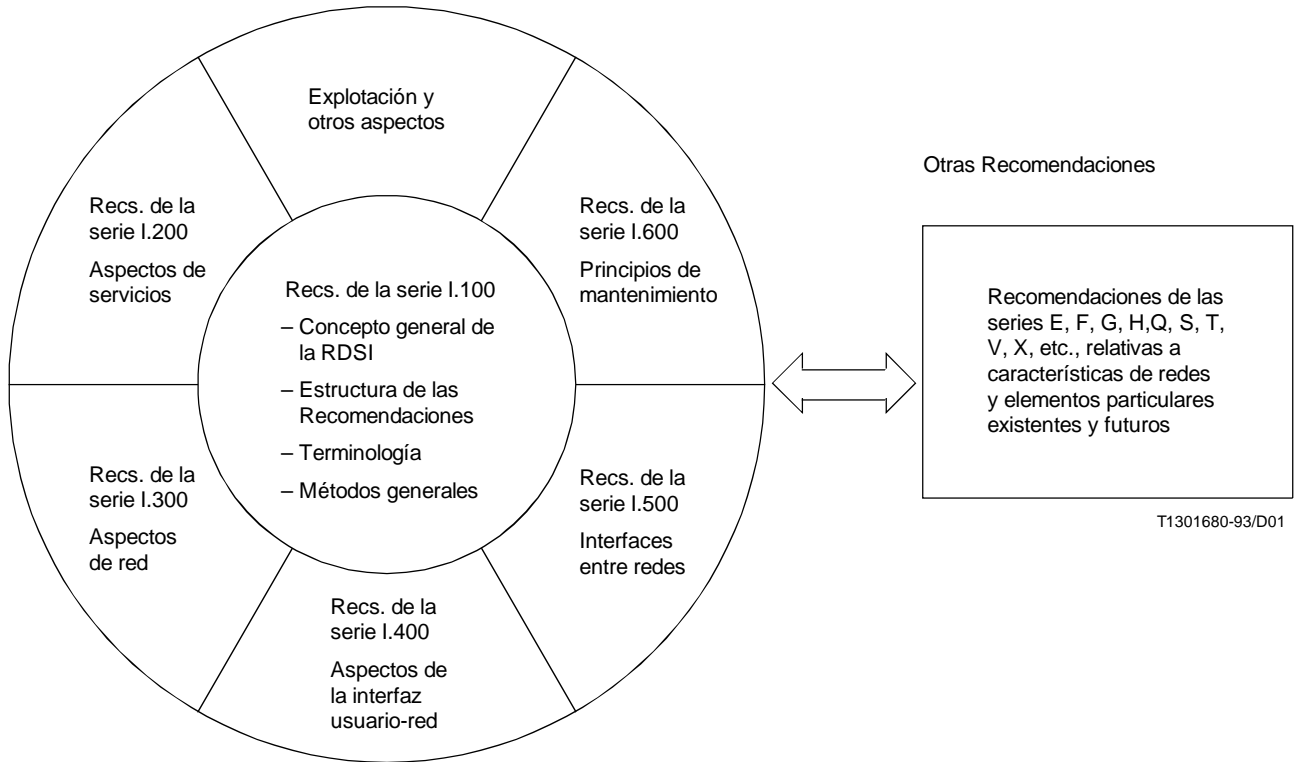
Explotación y otros aspectos

Recs. de la serie I.200

Aspectos de servicios

Recs. de la serie I.600

Principios de mantenimiento

Recs. de la serie I.100

– Concepto general de la RDSI

– Estructura de las Recomendaciones

– Terminología

– Métodos generales

Recs. de la serie I.300

Aspectos de red

Recs. de la serie I.500

Interfaces entre redes

Recs. de la serie I.400

Aspectos de la interfaz usuario-red

Otras Recomendaciones

Recomendaciones de las series E, F, G, H,Q, S, T, V, X, etc., relativas a características de redes y elementos particulares existentes y futuros

T1301680-93/D01